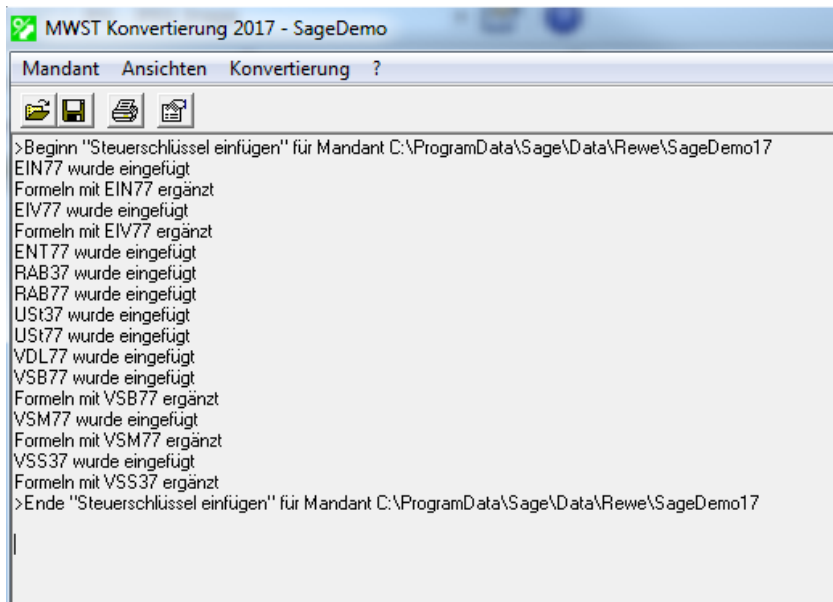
MWST Konvertierung 2017 - SageDemo

Mandant Ansichten Konvertierung ?

>Beginn "Steuerschlüssel einfügen" für Mandant C:\ProgramData\Sage\Data\Rewe\SageDemo17
EIN77 wurde eingefügt
Formeln mit EIN77 ergänzt
EIV77 wurde eingefügt
Formeln mit EIV77 ergänzt
ENT77 wurde eingefügt
RAB37 wurde eingefügt
RAB77 wurde eingefügt
USt37 wurde eingefügt
USt77 wurde eingefügt
VDL77 wurde eingefügt
VSB77 wurde eingefügt
Formeln mit VSB77 ergänzt
VSM77 wurde eingefügt
Formeln mit VSM77 ergänzt
VSS37 wurde eingefügt
Formeln mit VSS37 ergänzt
>Ende "Steuerschlüssel einfügen" für Mandant C:\ProgramData\Sage\Data\Rewe\SageDemo17